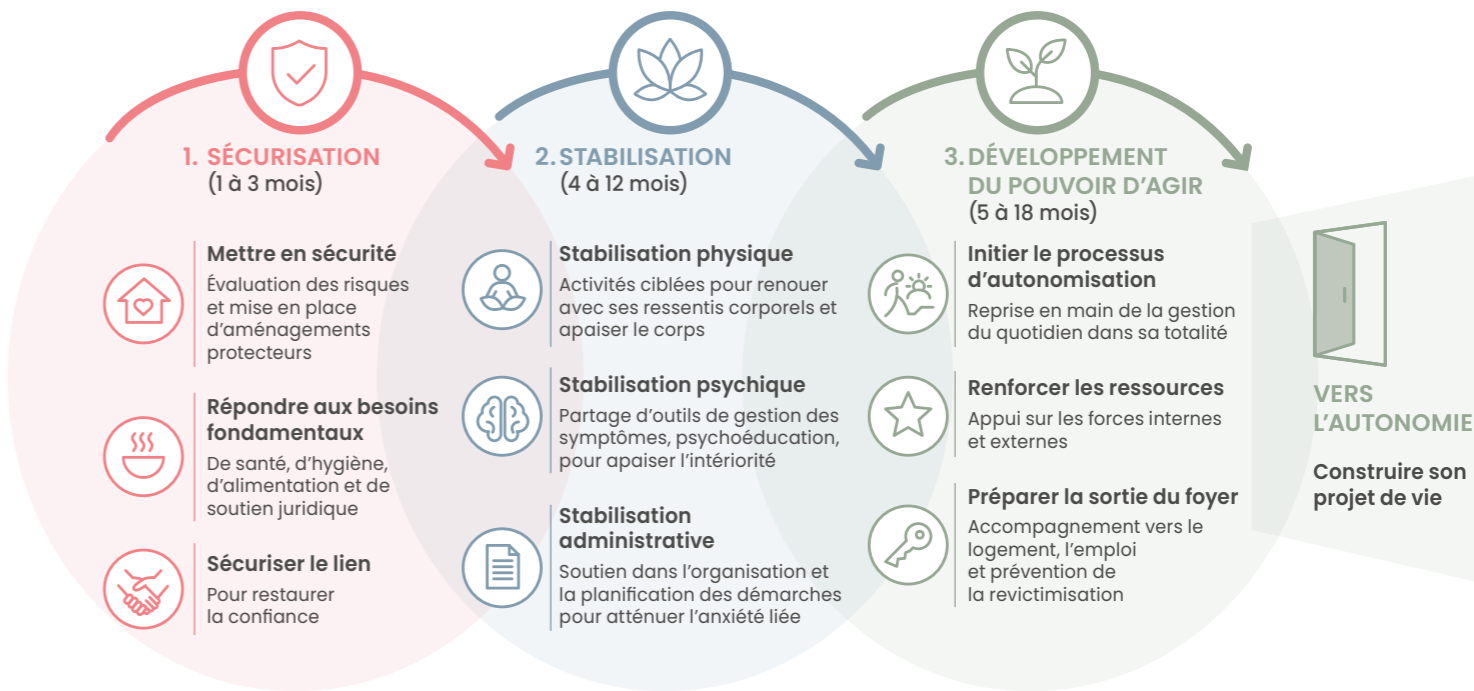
1. SÉCURISATION
(1 à 3 mois)

Mettre en sécurité
Évaluation des risques et mise en place d'aménagements protecteurs

Répondre aux besoins fondamentaux
De santé, d'hygiène, d'alimentation et de soutien juridique

Sécuriser le lien
Pour restaurer la confiance

2. STABILISATION
(4 à 12 mois)

Stabilisation physique
Activités ciblées pour renouer avec ses ressentis corporels et apaiser le corps

Stabilisation psychique
Partage d'outils de gestion des symptômes, psychoéducation, pour apaiser l'intériorité

Stabilisation administrative
Soutien dans l'organisation et la planification des démarches pour atténuer l'anxiété liée

3. DÉVELOPPEMENT DU POUVOIR D'AGIR
(5 à 18 mois)

Initier le processus d'autonomisation
Reprise en main de la gestion du quotidien dans sa totalité

Renforcer les ressources
Appui sur les forces internes et externes

Préparer la sortie du foyer
Accompagnement vers le logement, l'emploi et prévention de la revictimisation

VERS L'AUTONOMIE

Construire son projet de vie